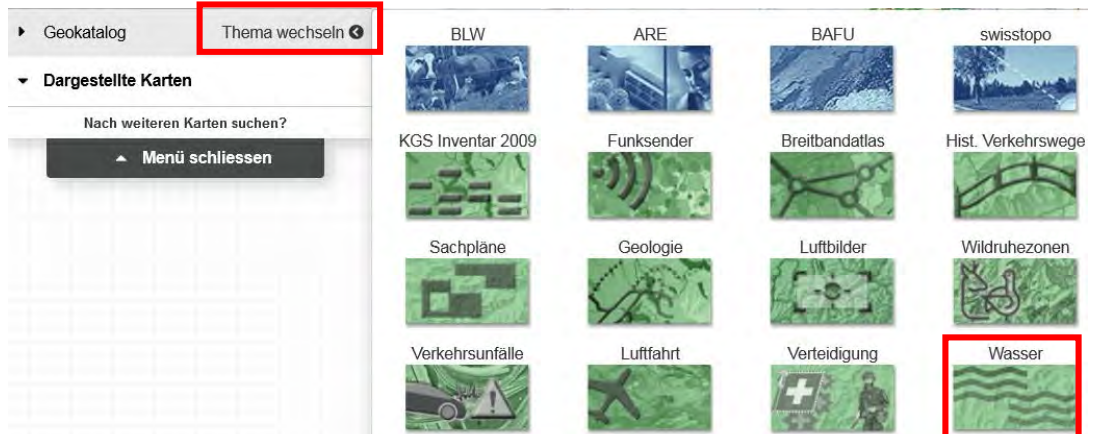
Geokatalog
Thema wechseln
Dargestellte Karten
Nach weiteren Karten suchen?
Menü schliessen

BLW
ARE
BAFU
swisstopo
KGS Inventar 2009
Funksender
Breitbandatlas
Hist. Verkehrswege
Sachpläne
Geologie
Luftbilder
Wildruhezonen
Verkehrsunfälle
Luftfahrt
Verteidigung
Wasser